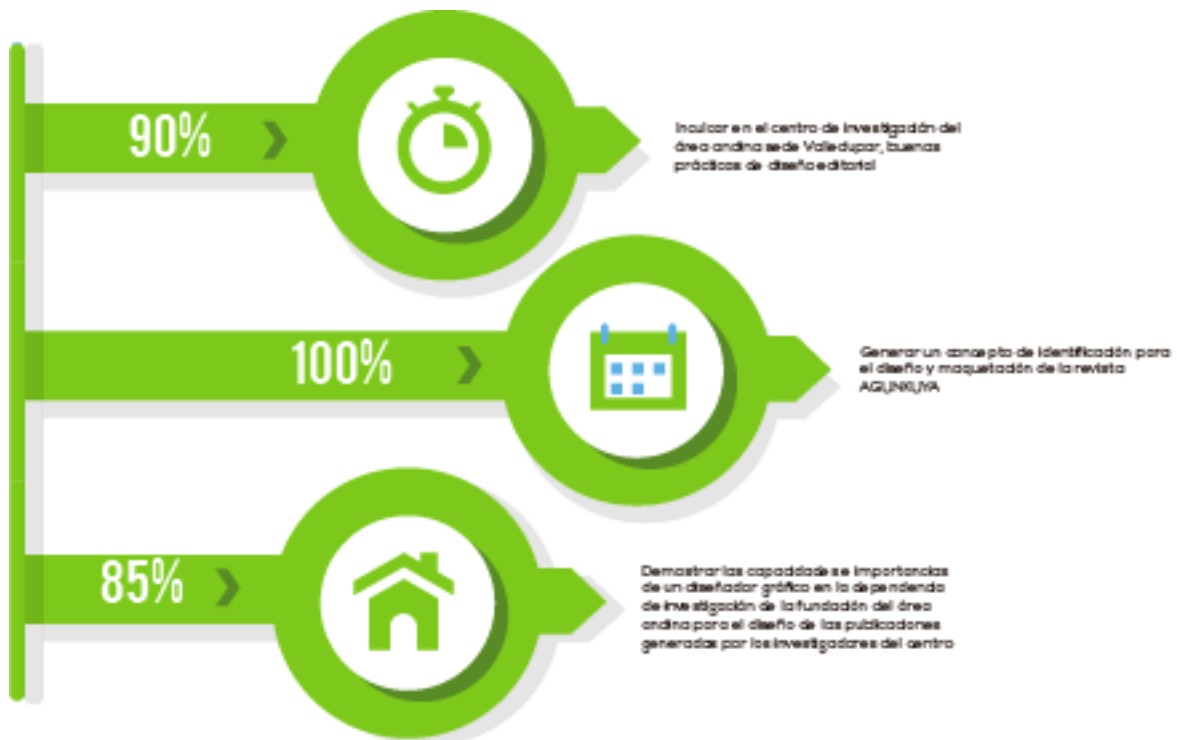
90%

Inculcar en el centro de investigación del área andina sede Valledupar, buenas prácticas de diseño editorial

100%

Generar un concepto de identificación para el diseño y maquetación de la revista AGUNKUYA

85%

Demostrar las capacidades e importancias de un diseñador gráfico en la dependencia de investigación de la fundación del área andina para el diseño de las publicaciones generadas por los investigadores del centro